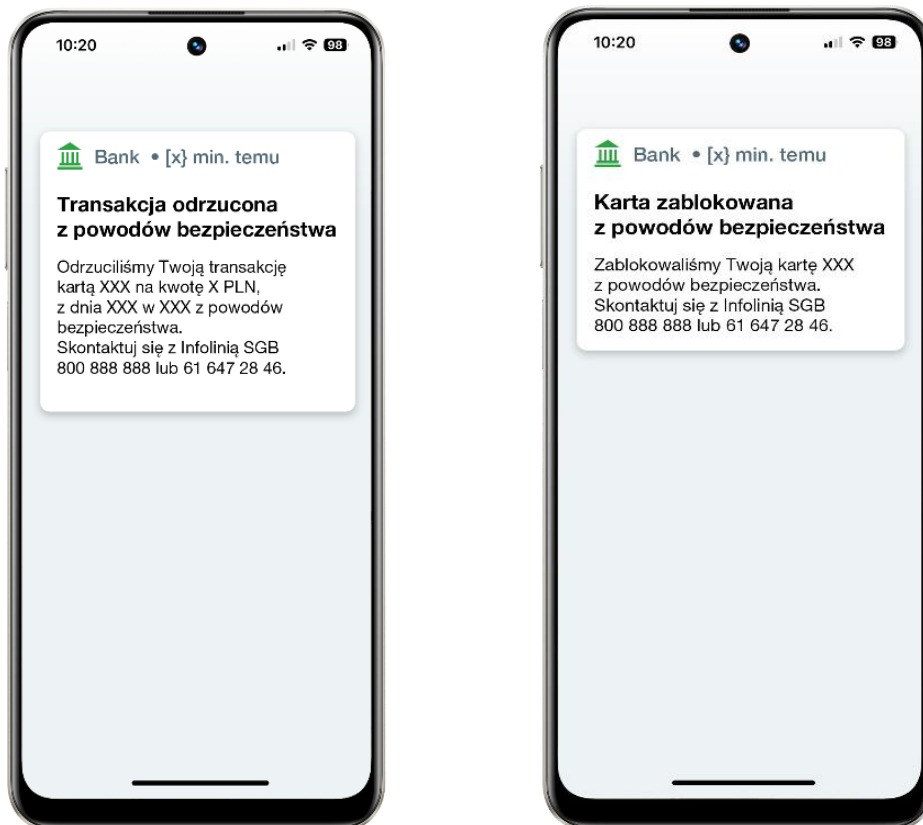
10:20

98

Bank • [x] min. temu

Transakcja odrzucona z powodów bezpieczeństwa

Odrzuciliśmy Twoją transakcję kartą XXX na kwotę X PLN, z dnia XXX w XXX z powodów bezpieczeństwa.
Skontaktuj się z Infolinią SGB 800 888 888 lub 61 647 28 46.

10:20

98

Bank • [x] min. temu

Karta zablokowana z powodów bezpieczeństwa

Zablokowaliśmy Twoją kartę XXX z powodów bezpieczeństwa.
Skontaktuj się z Infolinią SGB 800 888 888 lub 61 647 28 46.